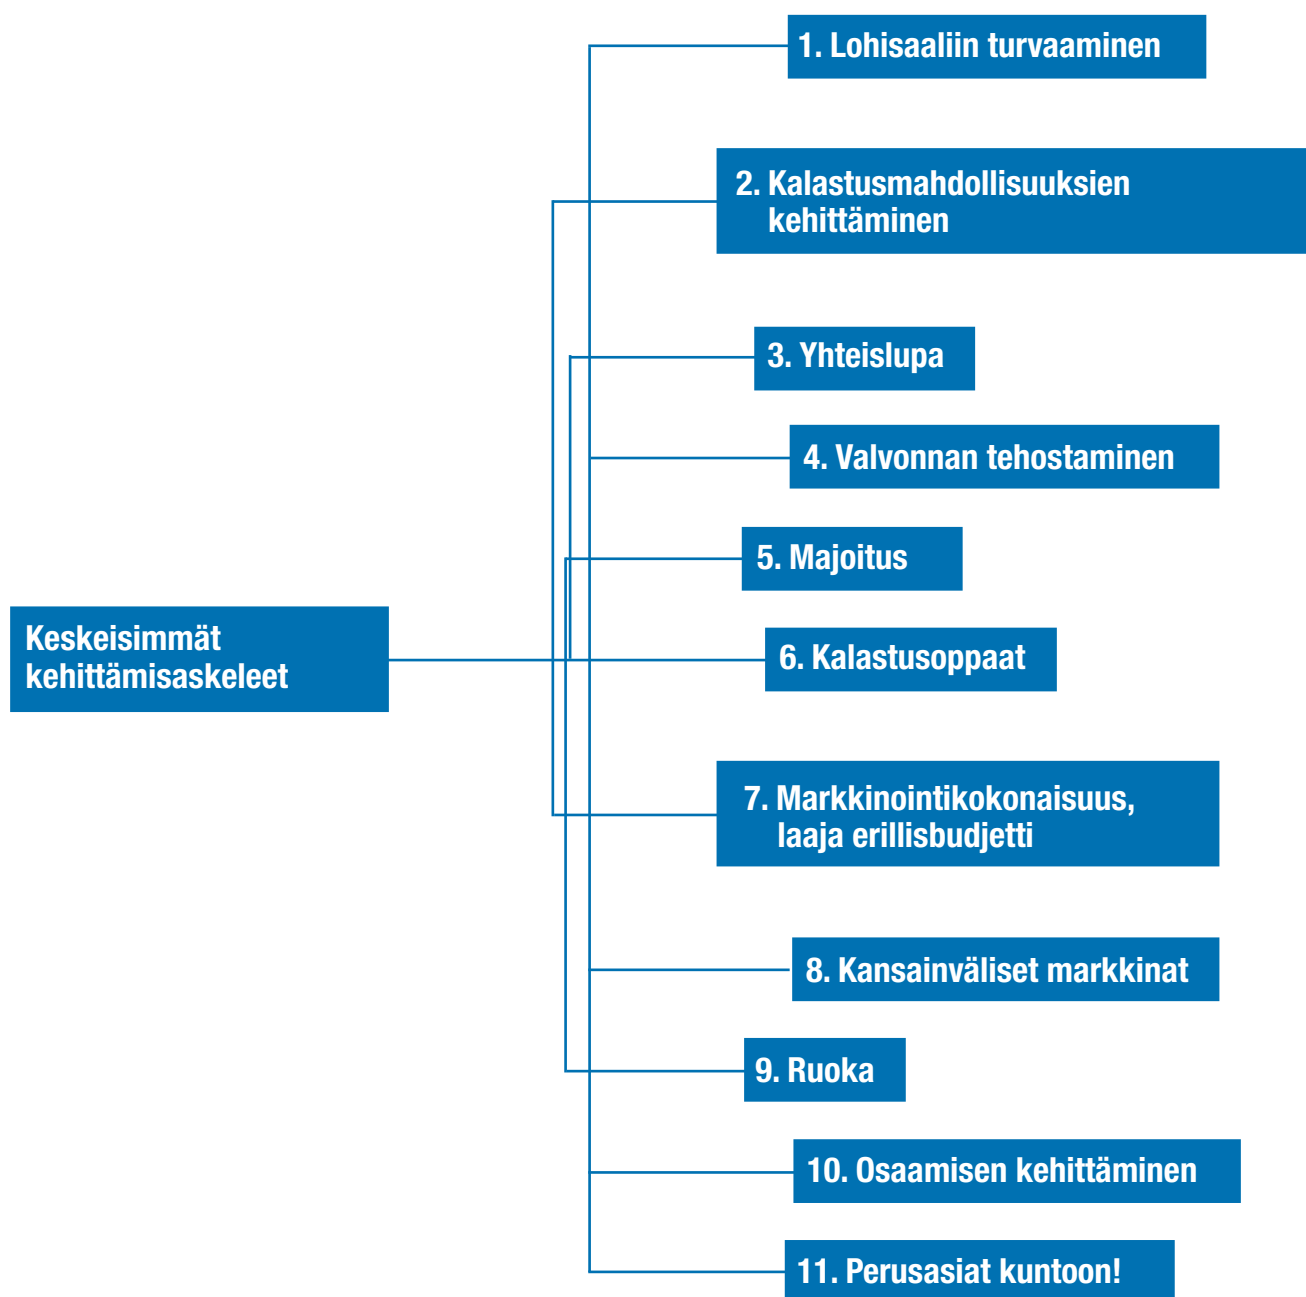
Keskeisimmät kehittämisaskeleet

1. Lohisaaliin turvaaminen

2. Kalastusmahdollisuuksien kehittäminen

3. Yhteislupa

4. Valvonnan tehostaminen

5. Majoitus

6. Kalastusoppaat

7. Markkinointikokonaisuus, laaja erillisbudjetti

8. Kansainväliset markkinat

9. Ruoka

10. Osaamisen kehittäminen

11. Perusasiat kuntoon!